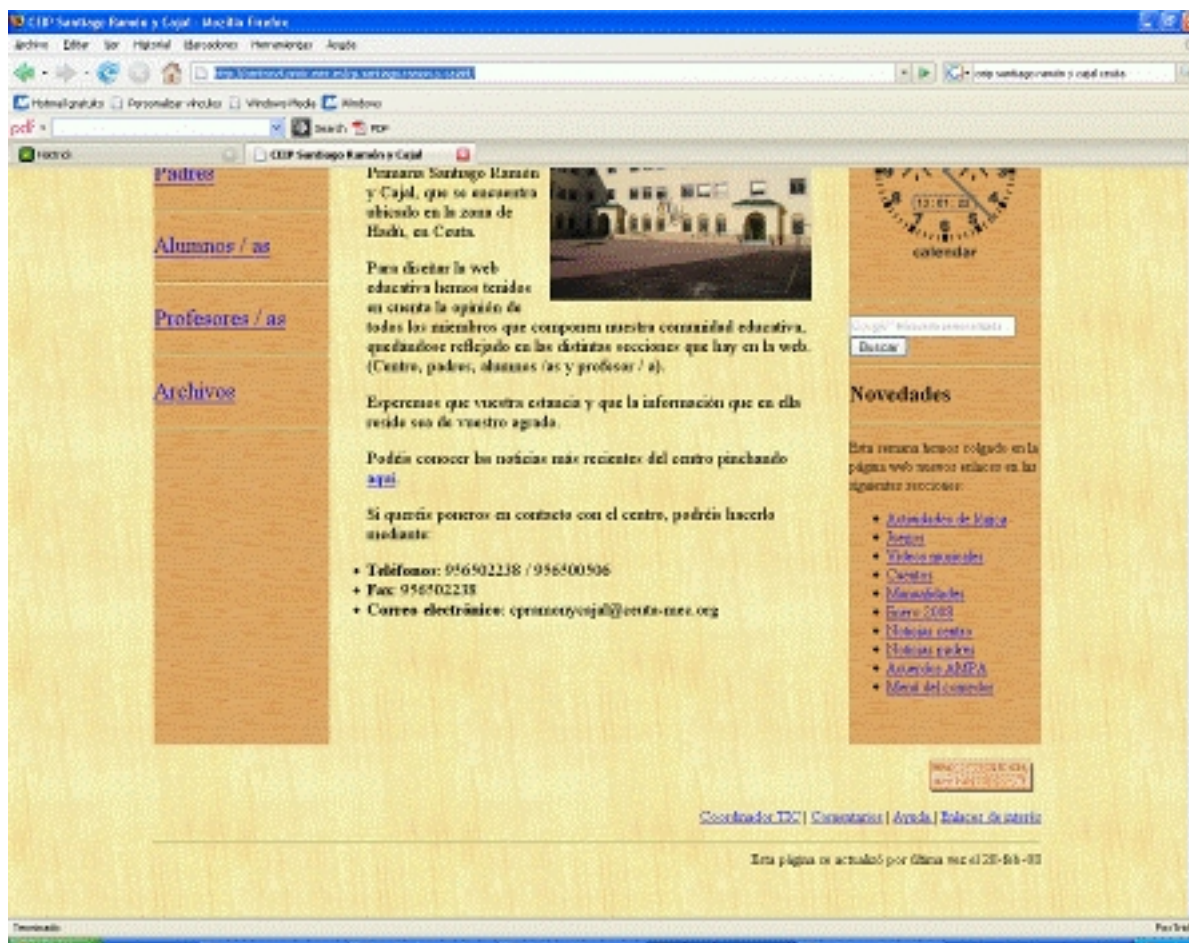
CEIP Santiago Ramón y Cajal - Mozilla Firefox

Archivo Editar Ver Historial Marcadores Herramientas Ayuda

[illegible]

Hotmail gratuito Personalizar vínculos Windows Media Windows

pdf Search PDF

Hotmail CEIP Santiago Ramón y Cajal

Padres

Alumnos / as

Profesores / as

Archivos

Primaria Santiago Ramón y Cajal, que se encuentra ubicado en la zona de Hadú, en Ceuta.

Para diseñar la web educativa hemos tenido en cuenta la opinión de todos los miembros que componen nuestra comunidad educativa, quedándose reflejado en las distintas secciones que hay en la web. (Centro, padres, alumnos /as y profesor / a).

Esperamos que vuestra estancia y que la información que en ella reside sea de vuestro agrado.

Podéis conocer las noticias más recientes del centro pinchando aquí.

Si queréis poneros en contacto con el centro, podréis hacerlo mediante:

• Teléfonos: 956502238 / 956500506
• Fax: 956502238
• Correo electrónico: cpramonycajal@ceuta-mec.org

calendar

Buscar

Novedades

Esta semana hemos colgado en la página web nuevos enlaces en las siguientes secciones:

• Actividades de lógica
• Juegos
• Vídeos musicales
• Cuentos
• Manualidades
• Enero 2008
• Noticias centro
• Noticias padres
• Acuerdos AMPA
• Menú del comedor

Coordinador TIC | Comentarios | Ayuda | Enlaces de interés

Esta página se actualizó por última vez el 20-feb-08

Terminado